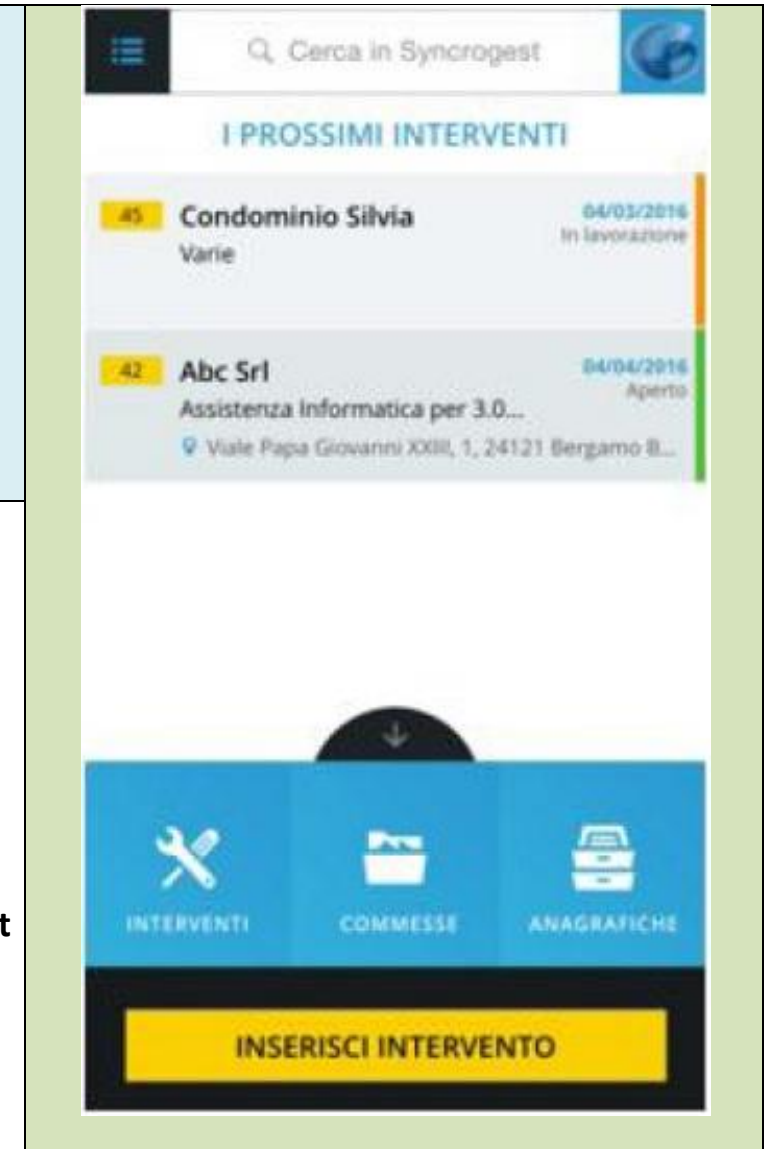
Cerca in Syncrogest

I PROSSIMI INTERVENTI

45 Condominio Silvia
Varie
04/03/2016
In lavorazione

42 Abc Srl
Assistenza Informatica per 3.0...
Viale Papa Giovanni XXIII, 1, 24121 Bergamo B...
04/04/2016
Aperto

INTERVENTI
COMMESSE
ANAGRAFICHE

INSERISCI INTERVENTO

t